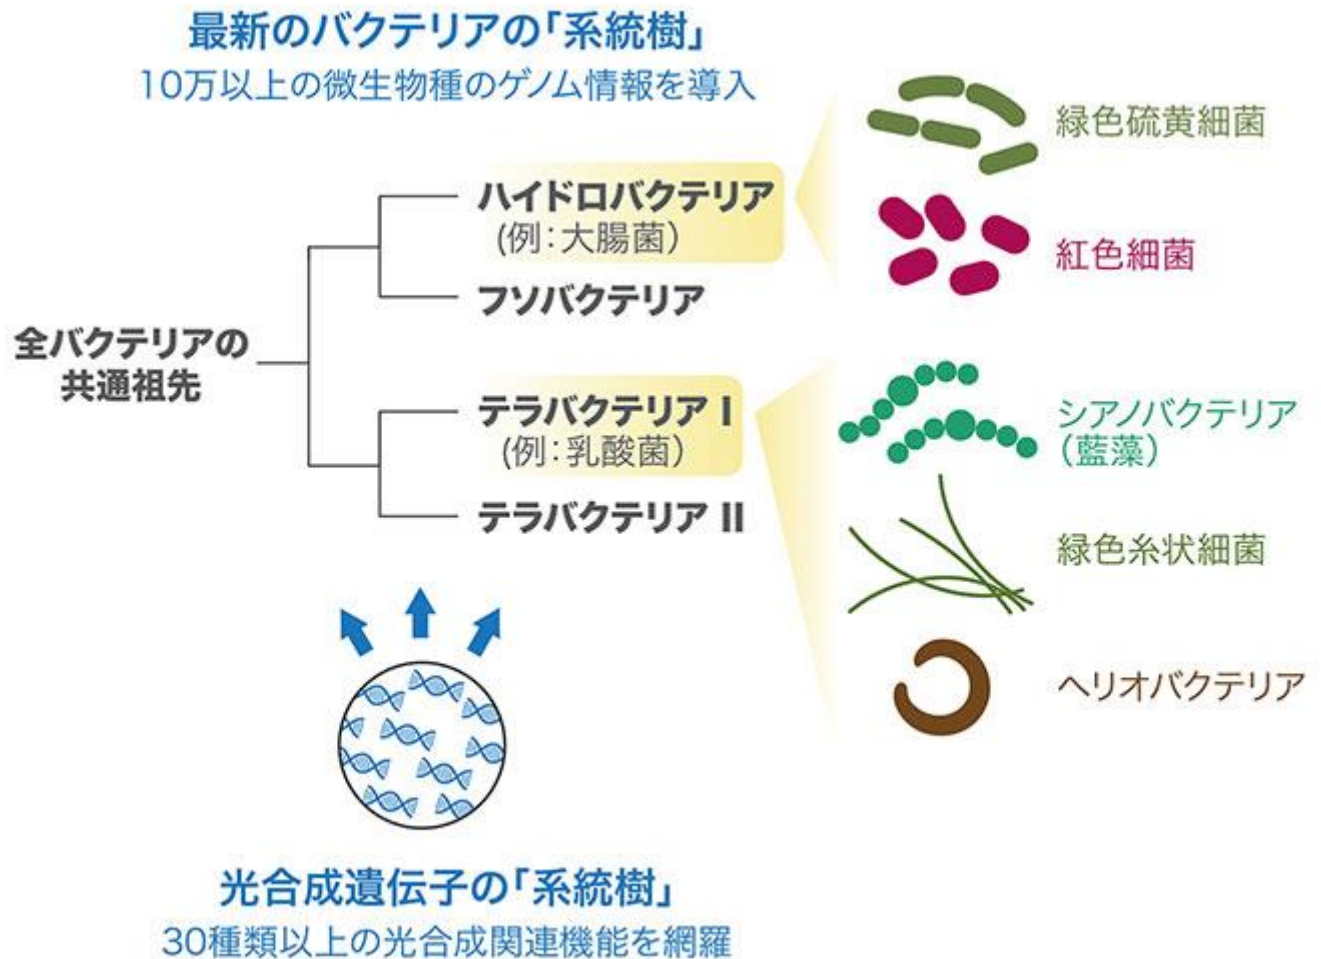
最新のバクテリアの「系統樹」
10万以上の微生物種のゲノム情報を導入

全バクテリアの共通祖先

ハイドロバクテリア
(例:大腸菌)

フソバクテリア

テラバクテリア I
(例:乳酸菌)

テラバクテリア II

緑色硫黄細菌

紅色細菌

シアノバクテリア
(藍藻)

緑色糸状細菌

ヘリオバクテリア

光合成遺伝子の「系統樹」
30種類以上の光合成関連機能を網羅